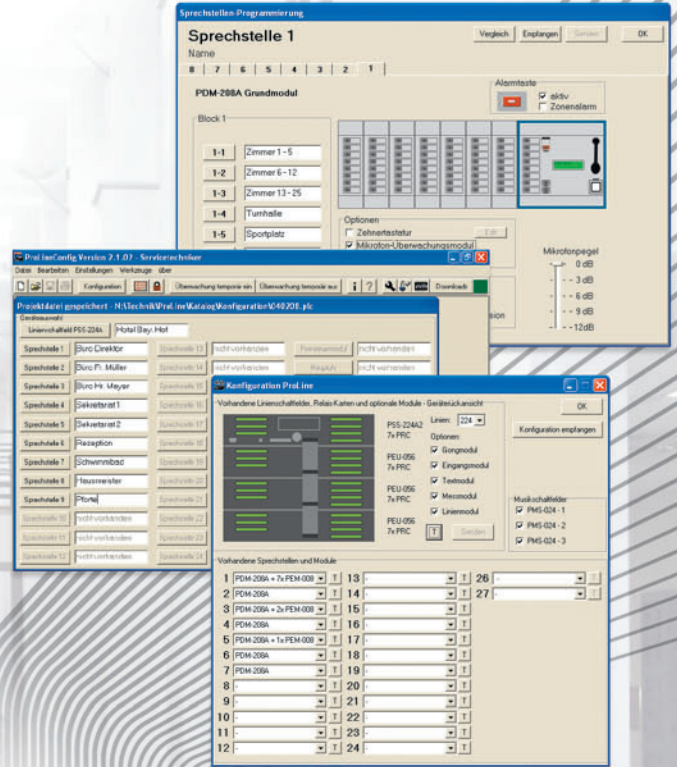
Sprechstellen-Programmierung

Sprechstelle 1

Name

Vergleich | Empfangen | Senden | OK

8 | 7 | 6 | 5 | 4 | 3 | 2 | 1

PDM-208A Grundmodul

Alarmtaste
aktiv
Zonenalarm

Block 1

1-1 Zimmer 1 - 5
1-2 Zimmer 6 - 12
1-3 Zimmer 13 - 25
1-4 Turnhalle
1-5 Sportplatz

Optionen
Zehnertastatur
Mikrofon-Überwachungsmodul

Mikrofonpegel
0 dB
- 3 dB
- 6 dB
- 9 dB
- 12dB

ProLineConfig Version 2.1.07 - Servicetechniker

Datei Bearbeiten Einstellungen Werkzeuge über

Konfiguration | Überwachung temporär ein | Überwachung temporär aus | Download

Projektdatei gespeichert - N:\Technik\ProLine\Katalog\Konfiguration\040201.plc

Grundauswahl
Linienschaltfeld PSS-224A | Hotel Bay. Hof

| | | | | |
|---|---|---|---|---|
| Sprechstelle 1 | Büro Direktor | Sprechstelle 13 | nicht vorhanden | Fernsteuermodul | nicht vorhanden |
| Sprechstelle 2 | Büro Fr. Müller | Sprechstelle 14 | nicht vorhanden | | nicht vorhanden |
| Sprechstelle 3 | Büro Hr. Meyer | Sprechstelle 15 | | | |
| Sprechstelle 4 | Sekretariat1 | Sprechstelle 16 | | | |
| Sprechstelle 5 | Sekretariat 2 | Sprechstelle 17 | | | |
| Sprechstelle 6 | Rezeption | Sprechstelle 18 | | | |
| Sprechstelle 7 | Schwimmbad | Sprechstelle 19 | | | |
| Sprechstelle 8 | Hausmeister | Sprechstelle 20 | | | |
| Sprechstelle 9 | Pforte | Sprechstelle 21 | | | |
| Sprechstelle 10 | nicht vorhanden | Sprechstelle 22 | | | |
| Sprechstelle 11 | nicht vorhanden | Sprechstelle 23 | | | |
| Sprechstelle 12 | nicht vorhanden | Sprechstelle 24 | | | |

Konfiguration ProLine

Vorhandene Linienschaltfelder, Relais Karten und optionale Module - Geräterückansicht

PSS-224A2 7x PRC
Linien: 224
Optionen:
Gongmodul
Eingangsmodul
Textmodul
Mecmodul
Linienmodul
PEU-056 7x PRC
PEU-056 7x PRC
PEU-056 7x PRC
Senden

OK
Konfiguration empfangen

Musikschaltfelder
PMS-024 - 1
PMS-024 - 2
PMS-024 - 3

Vorhandene Sprechstellen und Module

1 PDM-208A + 7x PEM-008 T
2 PDM-208A T
3 PDM-208A + 2x PEM-008 T
4 PDM-208A T
5 PDM-208A + 1x PEM-008 T
6 PDM-208A T
7 PDM-208A T
8 - T
9 - T
10 - T
11 - T
12 - T
13 - T
14 - T
15 - T
16 - T
17 - T
18 - T
19 - T
20 - T
21 - T
22 - T
23 - T
24 - T
26 - T
27 - T